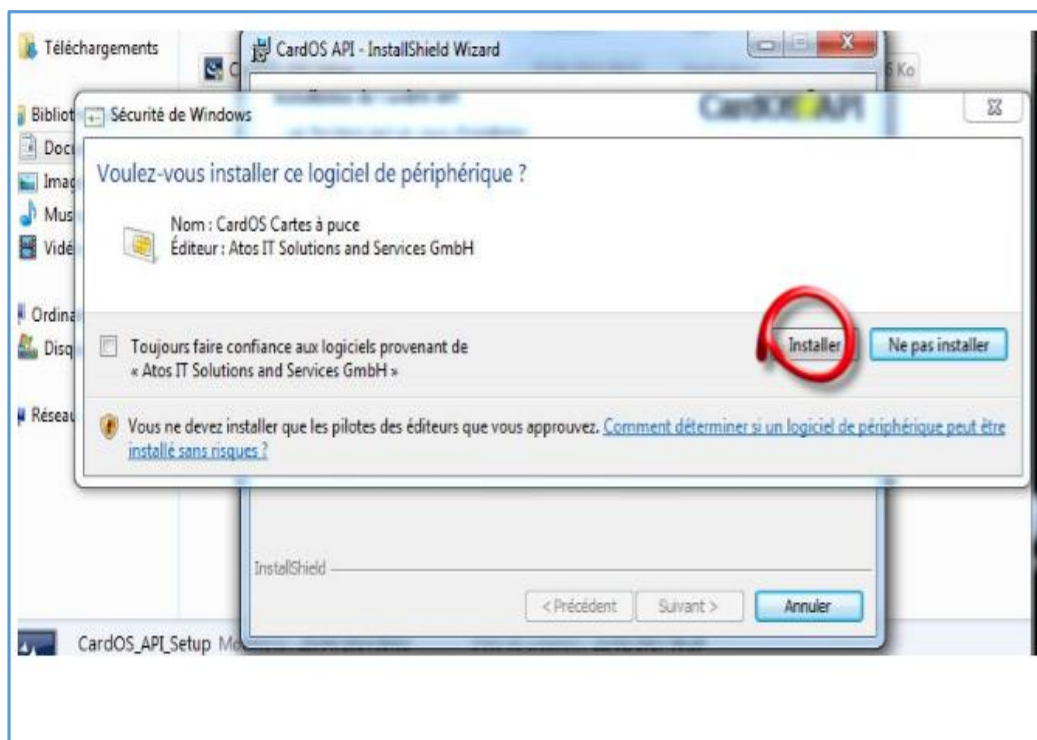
Téléchargements

CardOS API - InstallShield Wizard

6 Ko

Bibliot
Docu
Imag
Mus
Vidé

Ordina
Disq

Réseau

Sécurité de Windows

CardOS API

Voulez-vous installer ce logiciel de périphérique ?

Nom : CardOS Cartes à puce
Éditeur : Atos IT Solutions and Services GmbH

Toujours faire confiance aux logiciels provenant de « Atos IT Solutions and Services GmbH »

Installer

Ne pas installer

Vous ne devez installer que les pilotes des éditeurs que vous approuvez. Comment déterminer si un logiciel de périphérique peut être installé sans risques ?

InstallShield

< Précédent

Suivant >

Annuler

CardOS_API_Setup